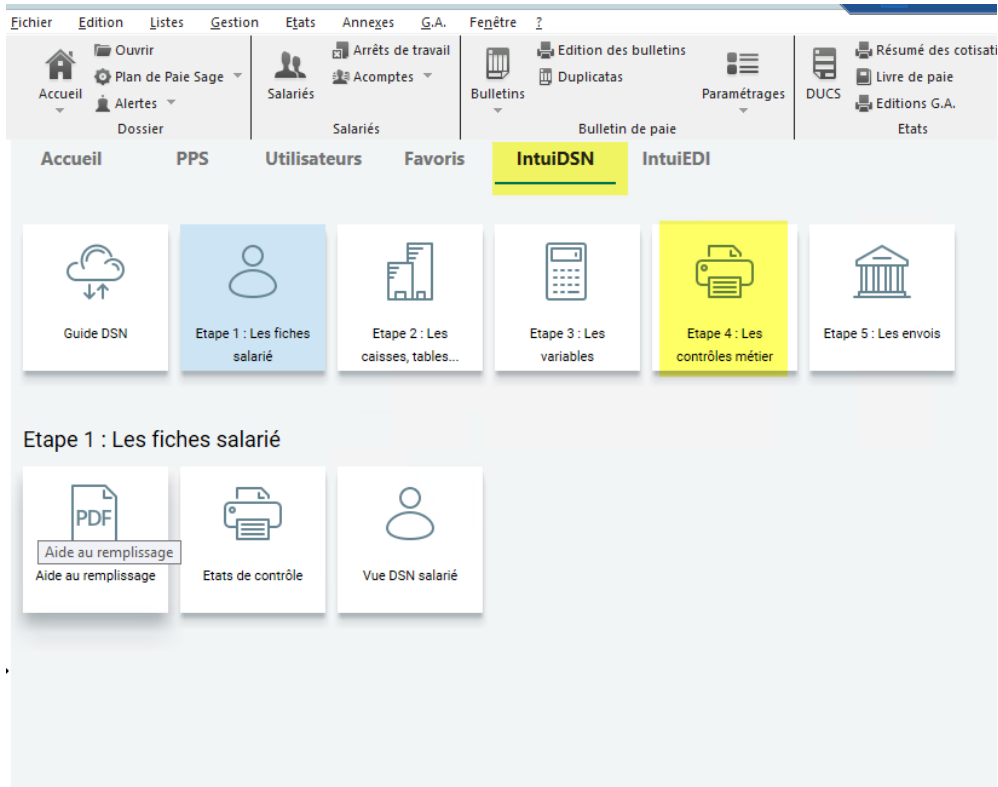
Fichier Edition Listes Gestion Etats Annexes G.A. Fenêtre ?

Accueil
Ouvrir
Plan de Paie Sage
Alertes
Dossier

Salariés
Arrêts de travail
Acomptes
Salariés

Bulletins
Edition des bulletins
Duplicatas
Paramétrages
Bulletin de paie

DUCS
Résumé des cotisati
Livre de paie
Editions G.A.
Etats

Accueil PPS Utilisateurs Favoris IntuiDSN IntuiEDI

Guide DSN
Etape 1 : Les fiches salarié
Etape 2 : Les caisses, tables...
Etape 3 : Les variables
Etape 4 : Les contrôles métier
Etape 5 : Les envois

Etape 1 : Les fiches salarié

PDF
Aide au remplissage
Aide au remplissage
Etats de contrôle
Vue DSN salarié